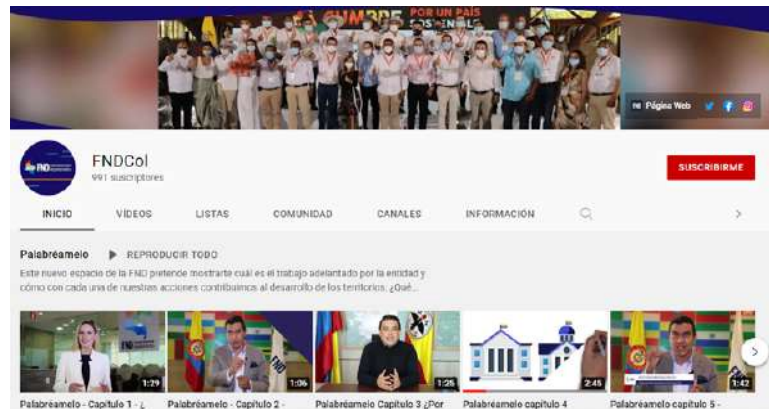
CUMBRE POR UN PAÍS SOSTENIBLE

Página Web

FNDCol
991 suscriptores

SUSCRIBIRME

INICIO VÍDEOS LISTAS COMUNIDAD CANALES INFORMACIÓN

Palabréamelo ▶ REPRODUCIR TODO

Este nuevo espacio de la FND pretende mostrarte cuál es el trabajo adelantado por la entidad y cómo con cada una de nuestras acciones contribuimos al desarrollo de los territorios. ¿Qué...

1:29 Palabréamelo - Capítulo 1 - ¿
1:06 Palabréamelo - Capítulo 2 -
1:25 Palabréamelo Capitulo 3 ¿Por
2:45 Palabréamelo capitulo 4
1:42 Palabréamelo capitulo 5 -